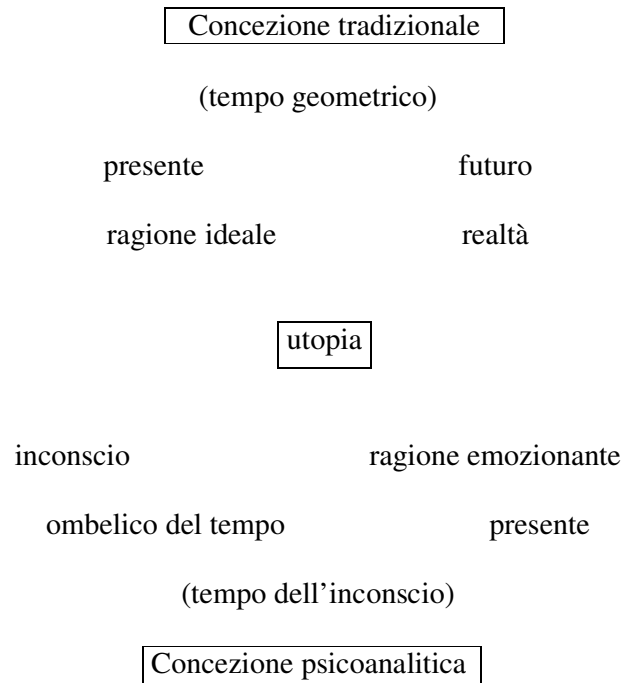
Concezione tradizionale

(tempo geometrico)

presente futuro

ragione ideale realtà

utopia

inconscio ragione emozionante

ombelico del tempo presente

(tempo dell'inconscio)

Concezione psicoanalitica